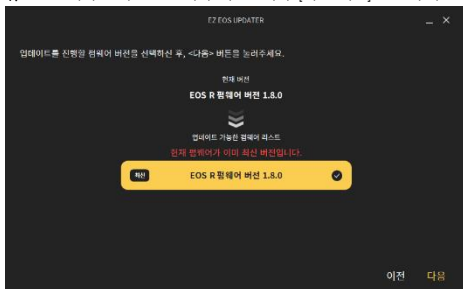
EZ EOS UPDATER

_ ×

업데이트를 진행할 펌웨어 버전을 선택하신 후, <다음> 버튼을 눌러주세요.

현재 버전

EOS R 펌웨어 버전 1.8.0

업데이트 가능한 펌웨어 리스트

현재 펌웨어가 이미 최신 버전입니다.

최신

EOS R 펌웨어 버전 1.8.0

이전

다음